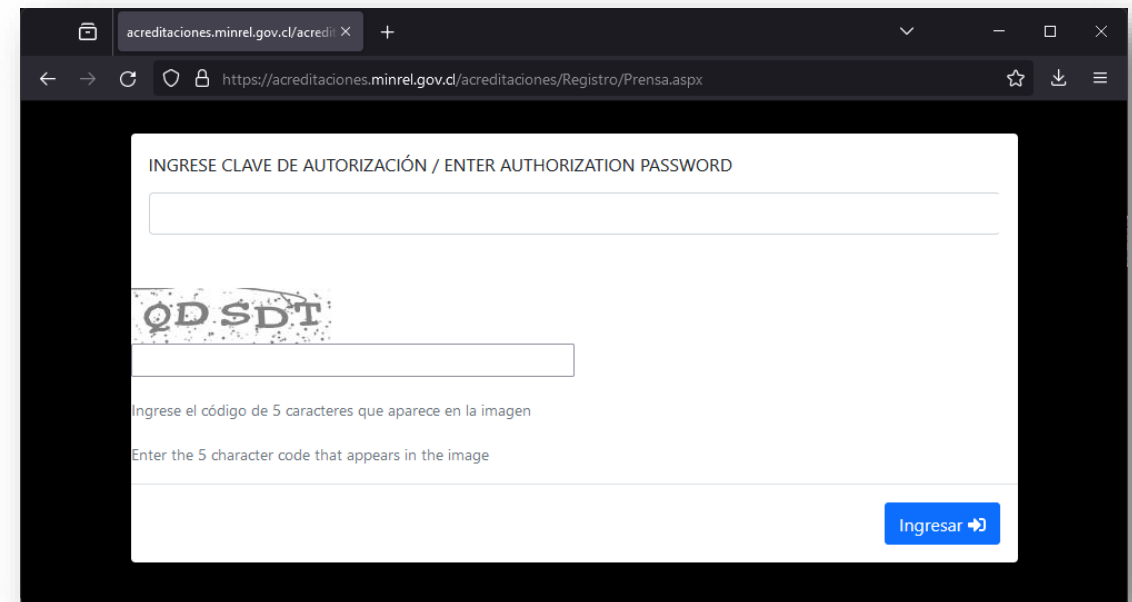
acreditaciones.minrel.gov.cl/acredit ×

https://acreditaciones.minrel.gov.cl/acreditaciones/Registro/Prensa.aspx

INGRESE CLAVE DE AUTORIZACIÓN / ENTER AUTHORIZATION PASSWORD

QDSDT

Ingrese el código de 5 caracteres que aparece en la imagen

Enter the 5 character code that appears in the image

Ingresar